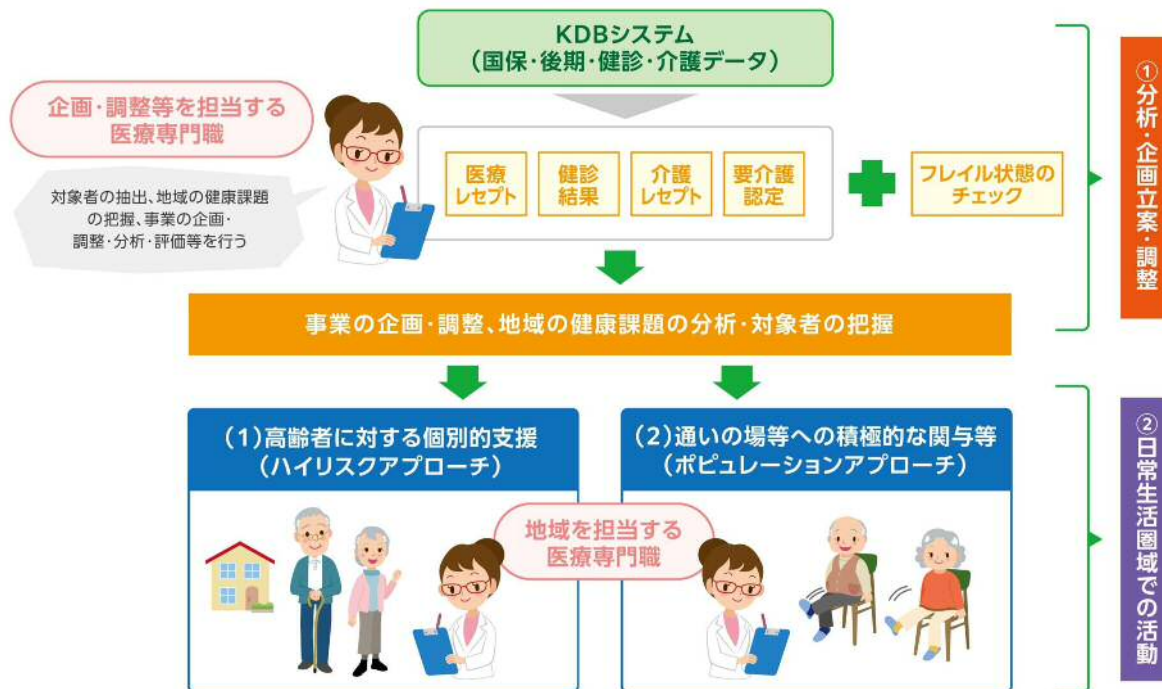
KDBシステム
(国保・後期・健診・介護データ)

企画・調整等を担当する
医療専門職

対象者の抽出、地域の健康課題の把握、事業の企画・調整・分析・評価等を行う

医療
レセプト

健診
結果

介護
レセプト

要介護
認定

フレイル状態の
チェック

①分析・企画立案・調整

事業の企画・調整、地域の健康課題の分析・対象者の把握

(1)高齢者に対する個別的支援
(ハイリスクアプローチ)

(2)通いの場等への積極的な関与等
(ポピュレーションアプローチ)

地域を担当する
医療専門職

②日常生活圏域での活動